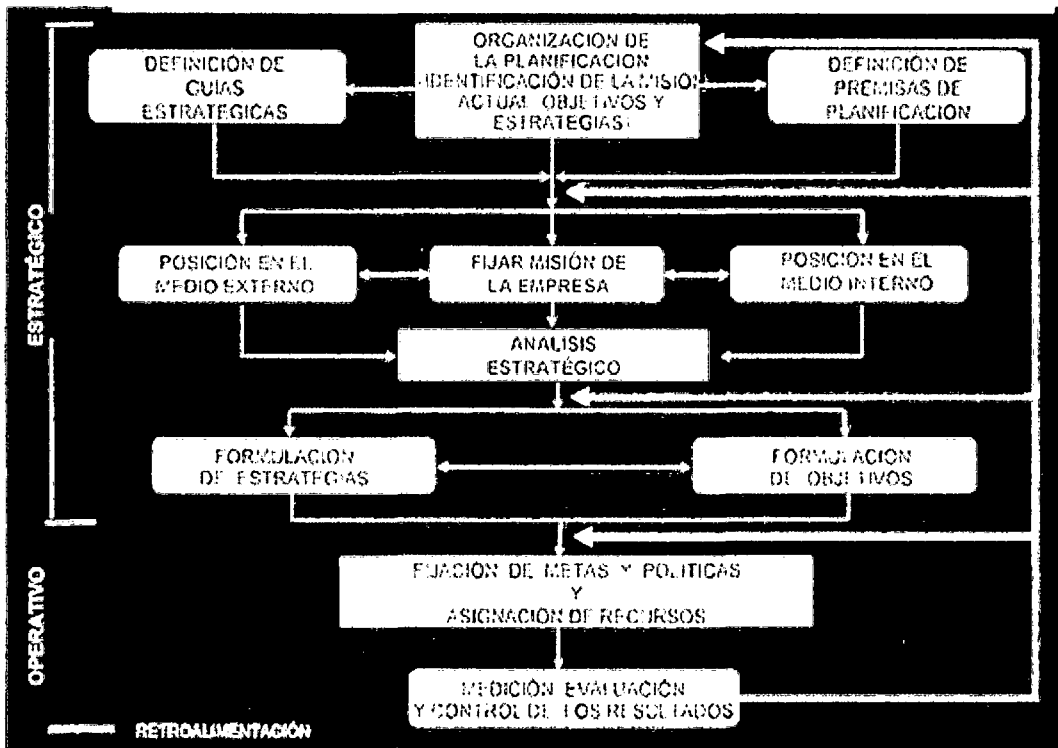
ESTRATÉGICO

ORGANIZACION DE LA PLANIFICACION (IDENTIFICACIÓN DE LA MISIÓN ACTUAL, OBJETIVOS Y ESTRATEGIAS)

DEFINICIÓN DE GUIAS ESTRATEGICAS

DEFINICIÓN DE PREMISAS DE PLANIFICACION

POSICION EN EL MEDIO EXTERNO

FIJAR MISIÓN DE LA EMPRESA

POSICION EN EL MEDIO INTERNO

ANALISIS ESTRATÉGICO

FORMULACION DE ESTRATEGIAS

FORMULACION DE OBJETIVOS

OPERATIVO

FIJACION DE METAS Y POLITICAS Y ASIGNACION DE RECURSOS

MEDICIÓN, EVALUACIÓN Y CONTROL DE LOS RESULTADOS

RETROALIMENTACIÓN